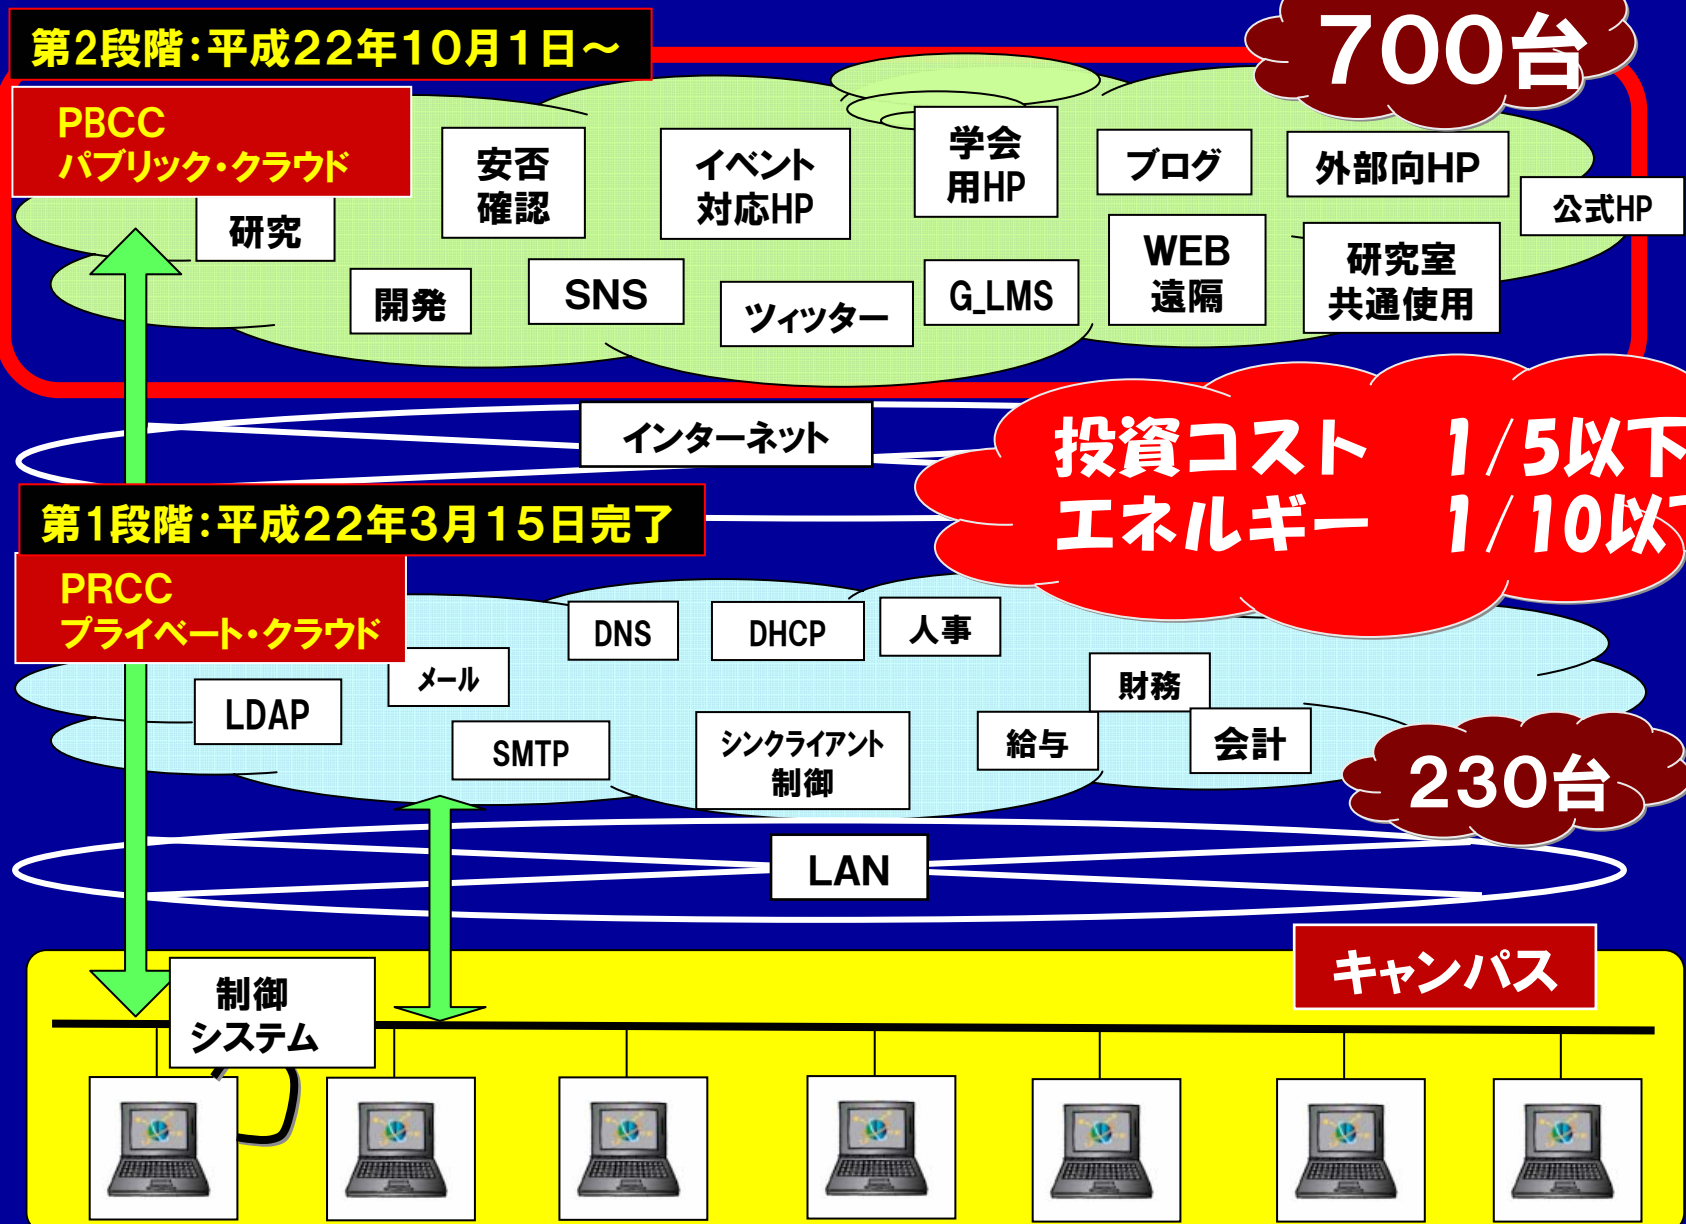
第2段階：平成22年10月1日～

700台

PBCC
パブリック・クラウド

研究

安否
確認

イベント
対応HP

学会
用HP

ブログ

外部向HP

公式HP

開発

SNS

ツィッター

G_LMS

WEB
遠隔

研究室
共通使用

インターネット

投資コスト　1/5以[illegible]
エネルギー　1/10以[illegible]

第1段階：平成22年3月15日完了

PRCC
プライベート・クラウド

DNS

DHCP

人事

メール

LDAP

財務

SMTP

シンクライアント
制御

給与

会計

230台

LAN

キャンパス

制御
システム